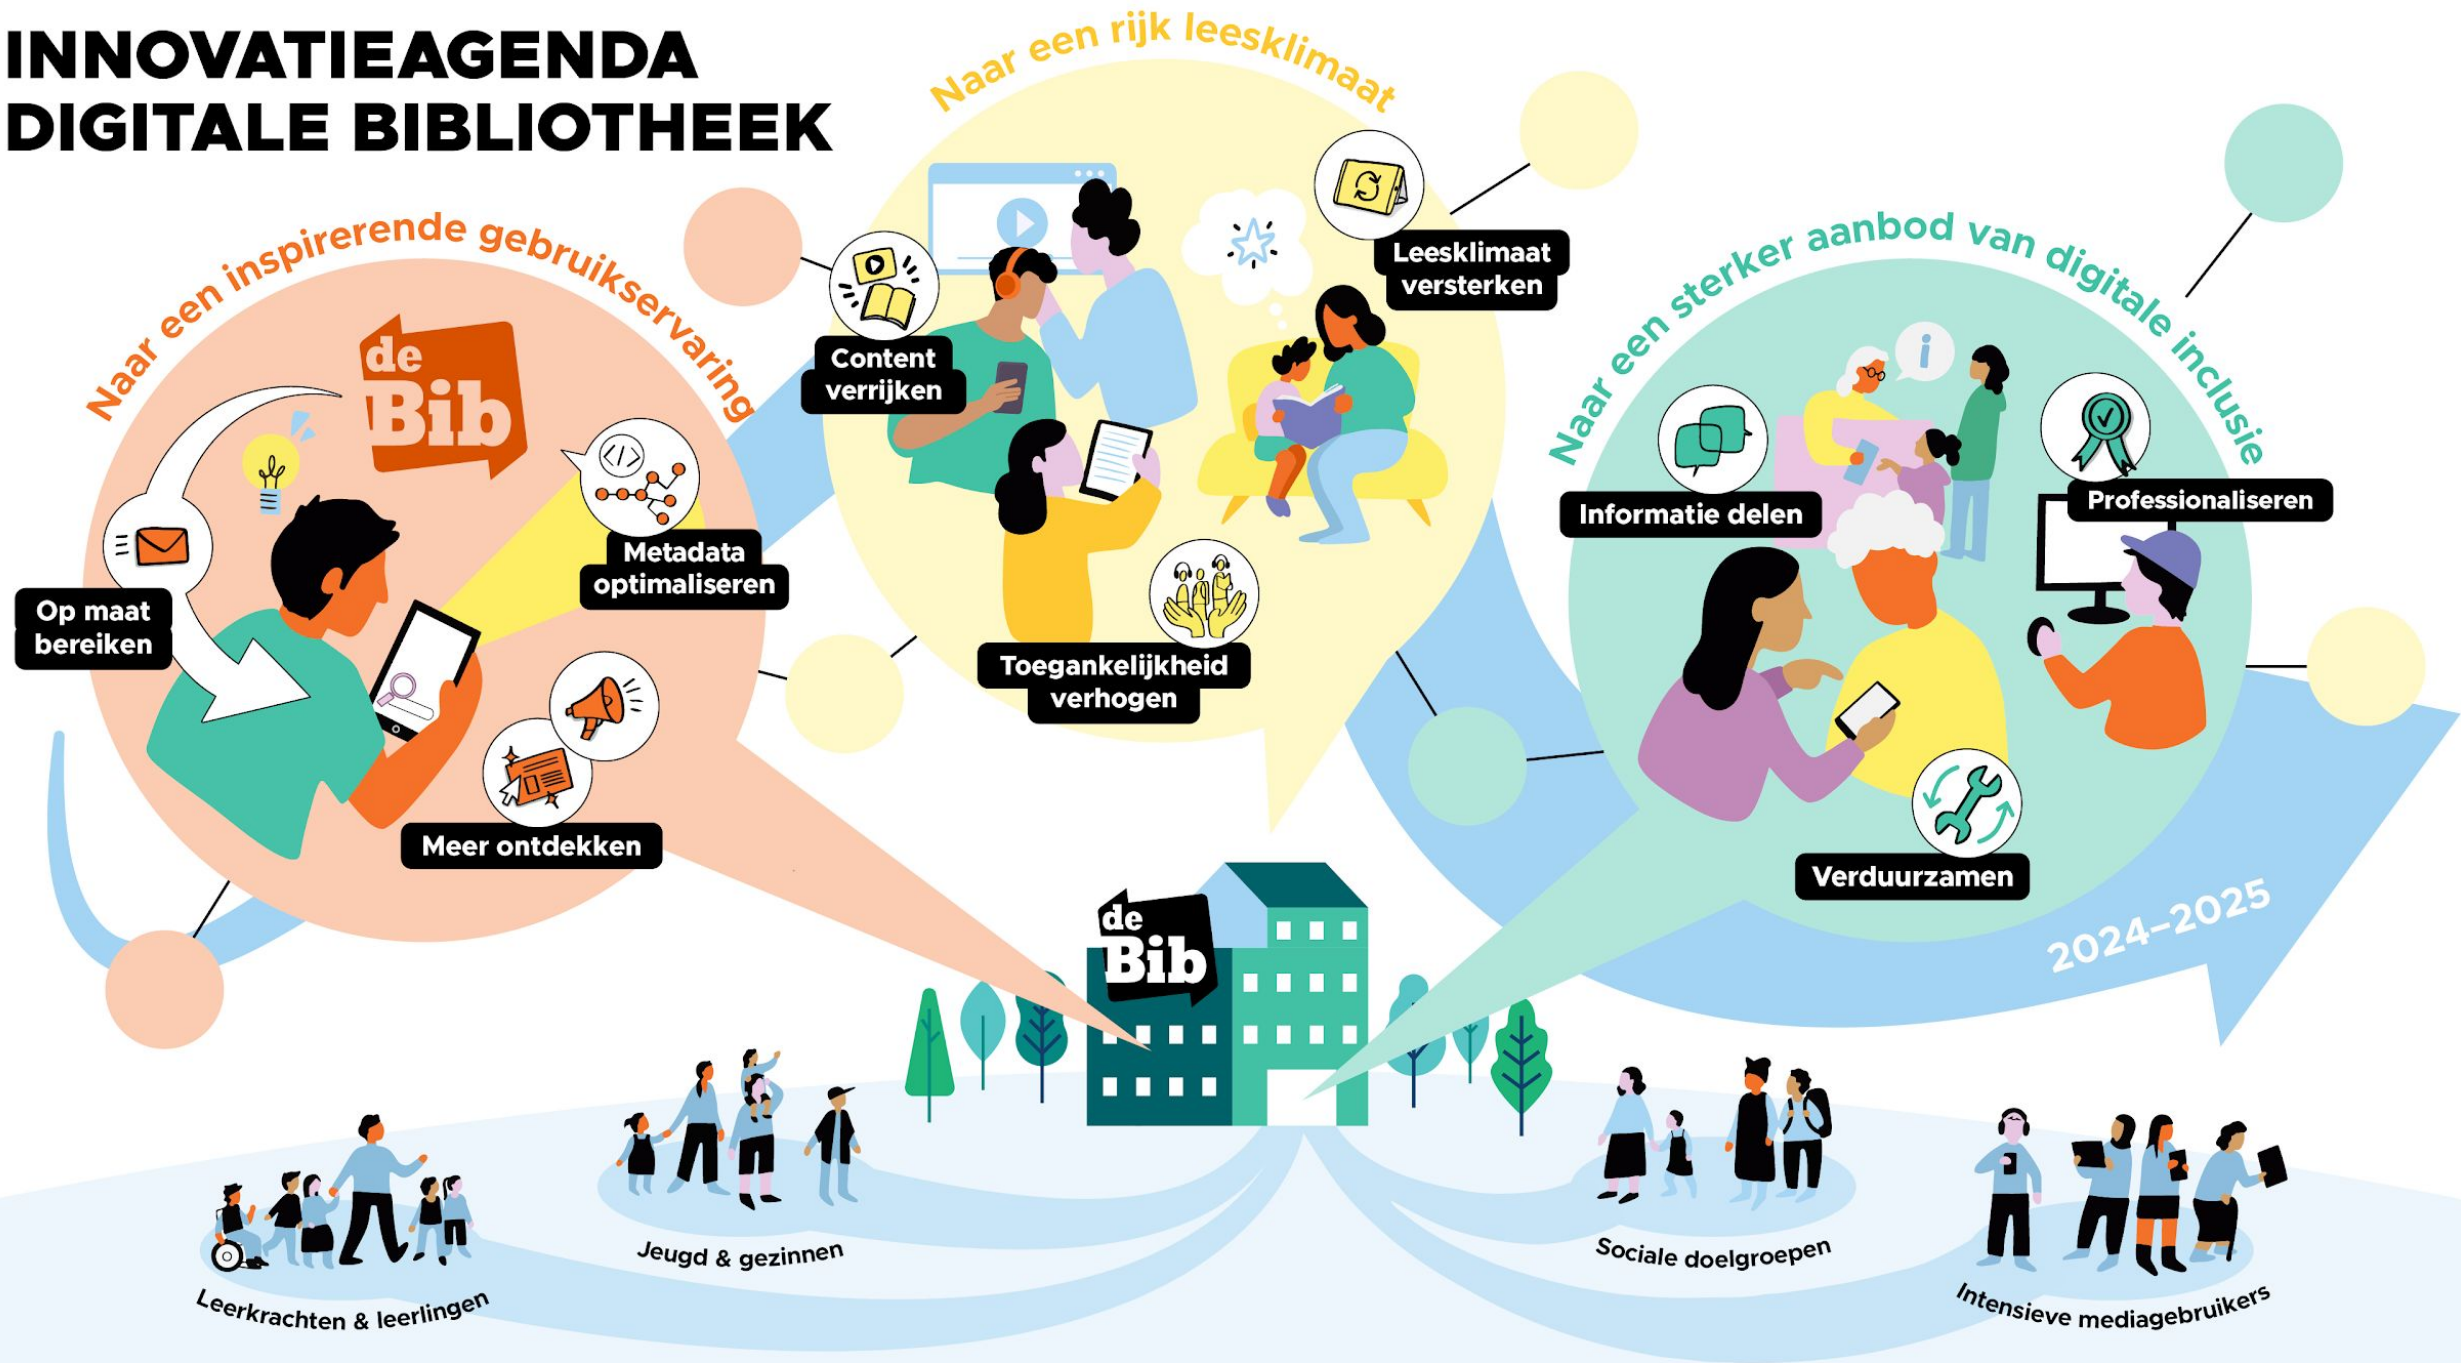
INNOVATIEAGENDA DIGITALE BIBLIOTHEEK

Naar een inspirerende gebruikservaring

de Bib

Op maat bereiken

Metadata optimaliseren

Meer ontdekken

Naar een rijk leesklimaat

Content verrijken

Leesklimaat versterken

Toegankelijkheid verhogen

Naar een sterker aanbod van digitale inclusie

Informatie delen

Professionaliseren

Verduurzamen

2024–2025

de Bib

Leerkrachten & leerlingen

Jeugd & gezinnen

Sociale doelgroepen

Intensieve mediagebruikers